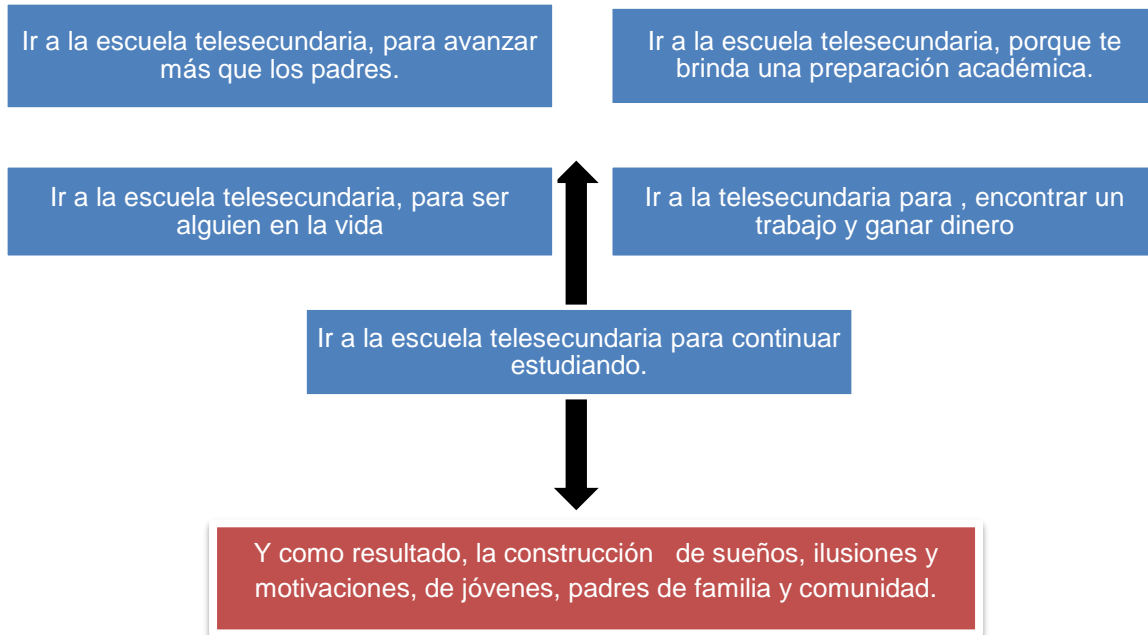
Ir a la escuela telesecundaria, para avanzar más que los padres.

Ir a la escuela telesecundaria, porque te brinda una preparación académica.

Ir a la escuela telesecundaria, para ser alguien en la vida

Ir a la telesecundaria para , encontrar un trabajo y ganar dinero

Ir a la escuela telesecundaria para continuar estudiando.

Y como resultado, la construcción de sueños, ilusiones y motivaciones, de jóvenes, padres de familia y comunidad.